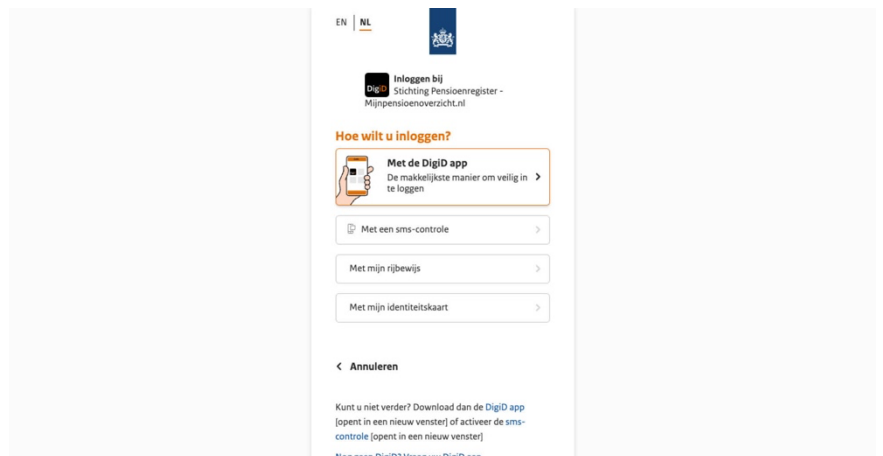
EN | NL

DigiD Inloggen bij Stichting Pensioenregister - Mijnpensioenoverzicht.nl

Hoe wilt u inloggen?

Met de DigiD app
De makkelijkste manier om veilig in te loggen

Met een sms-controle

Met mijn rijbewijs

Met mijn identiteitskaart

Annuleren

Kunt u niet verder? Download dan de DigiD app [opent in een nieuw venster] of activeer de sms-controle [opent in een nieuw venster]

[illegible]